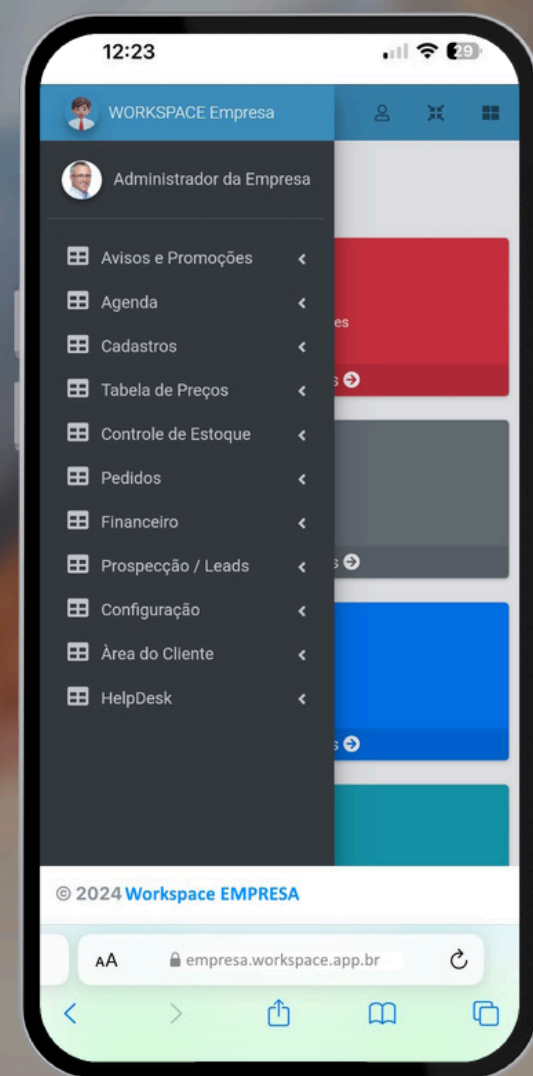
12:23

29

WORKSPACE Empresa

Administrador da Empresa

Avisos e Promoções

Agenda

Cadastros

Tabela de Preços

Controle de Estoque

Pedidos

Financeiro

Prospecção / Leads

Configuração

Àrea do Cliente

HelpDesk

es

s

s

s

© 2024 Workspace EMPRESA

AA empresa.workspace.app.br